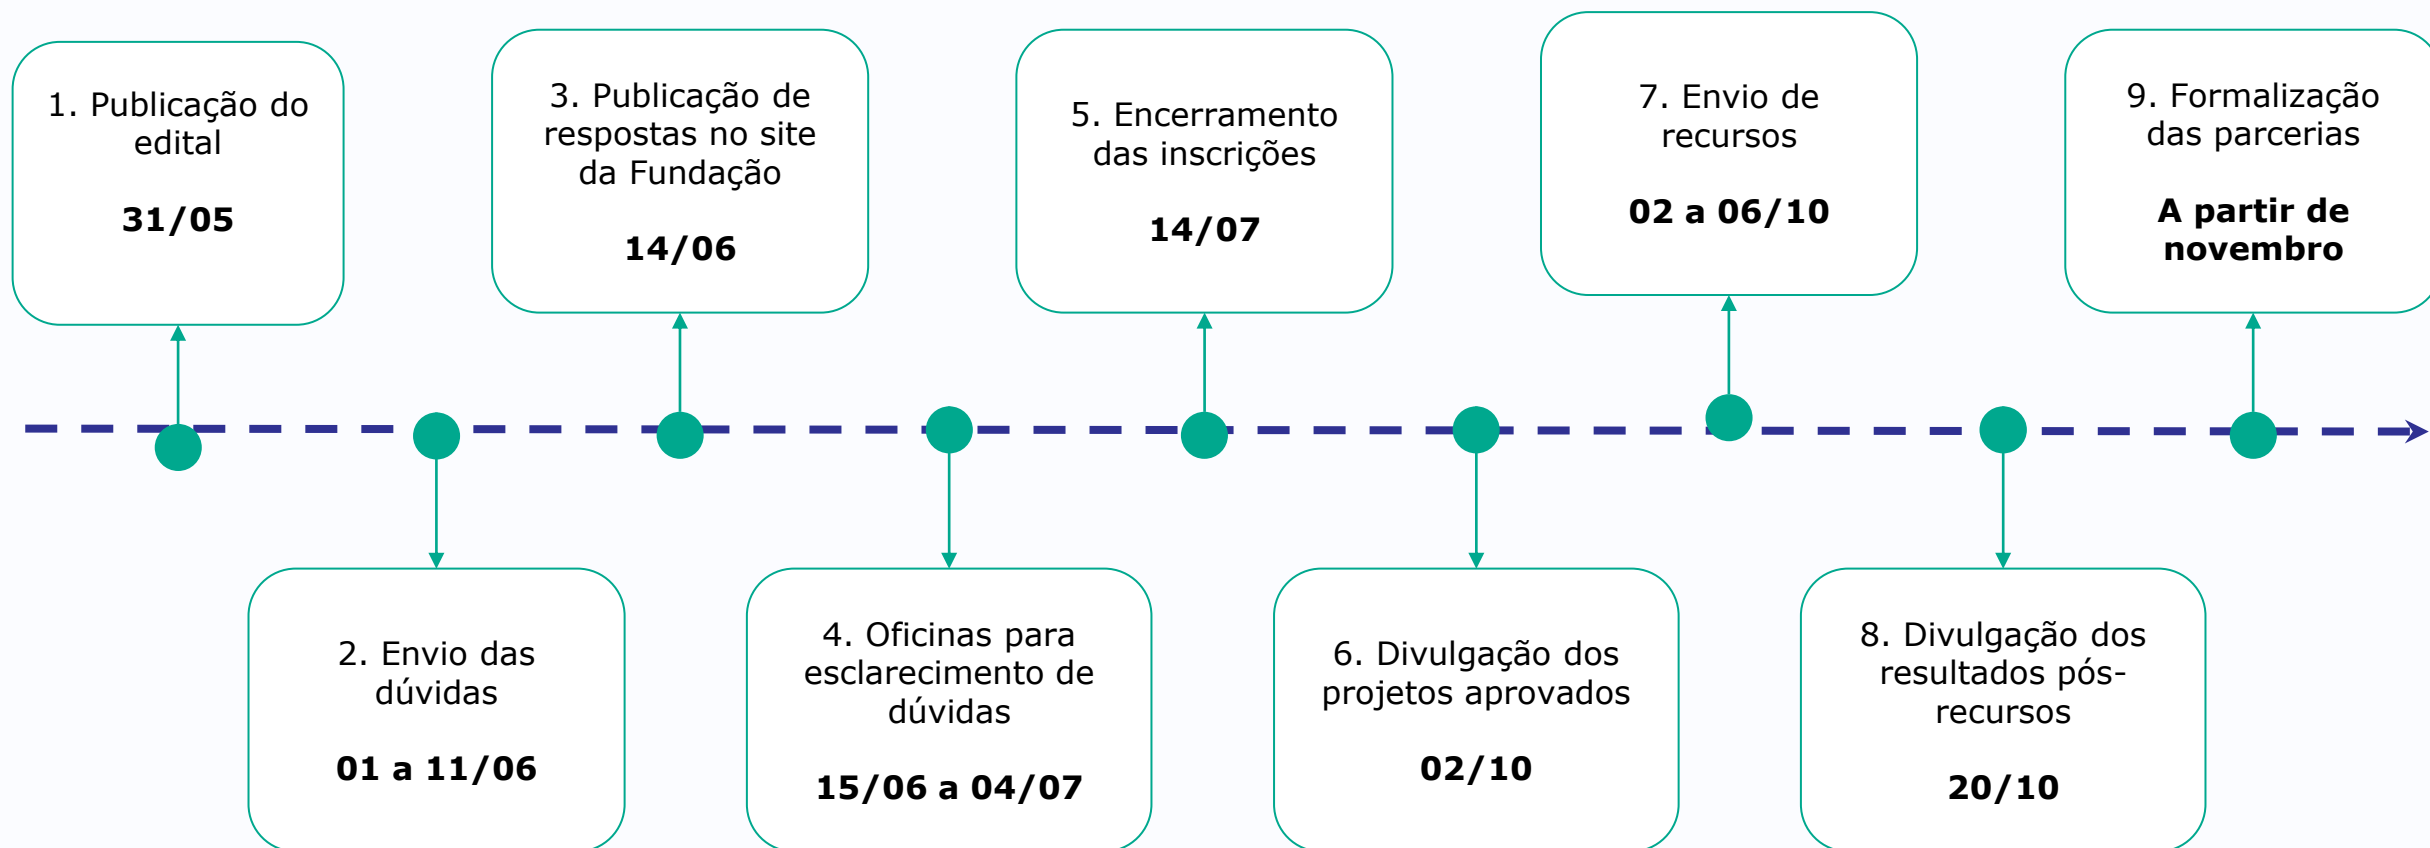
1. Publicação do edital

**31/05**

2. Envio das dúvidas

**01 a 11/06**

3. Publicação de respostas no site da Fundação

**14/06**

4. Oficinas para esclarecimento de dúvidas

**15/06 a 04/07**

5. Encerramento das inscrições

**14/07**

6. Divulgação dos projetos aprovados

**02/10**

7. Envio de recursos

**02 a 06/10**

8. Divulgação dos resultados pós-recursos

**20/10**

9. Formalização das parcerias

**A partir de novembro**